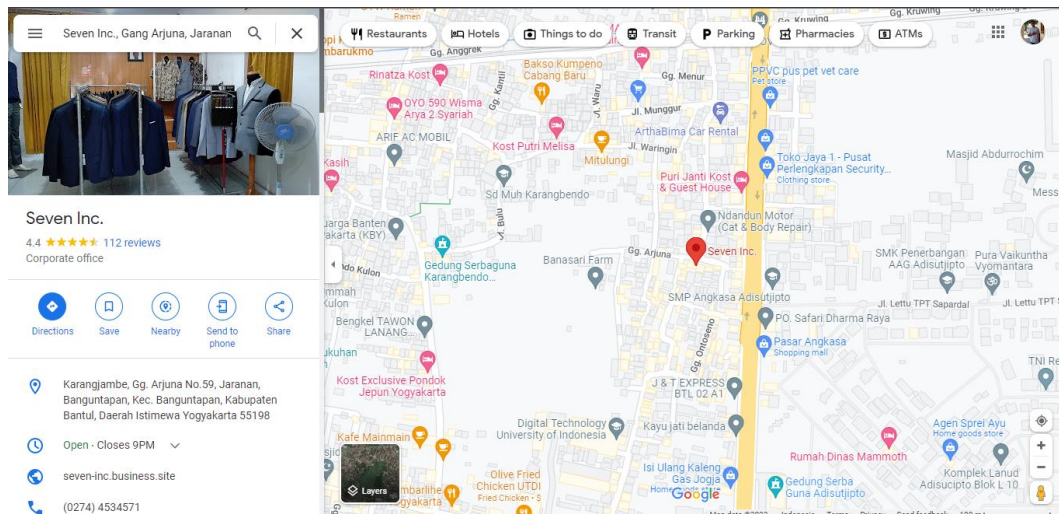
Seven Inc., Gang Arjuna, Jaranan

Restaurants
Hotels
Things to do
Transit
Parking
Pharmacies
ATMs

Seven Inc.
4.4 ★★★★★ 112 reviews
Corporate office

Directions
Save
Nearby
Send to phone
Share

Karangjambe, Gg. Arjuna No.59, Jaranan, Banguntapan, Kec. Banguntapan, Kabupaten Bantul, Daerah Istimewa Yogyakarta 55198

Open · Closes 9PM

seven-inc.business.site

(0274) 4534571

Ramen
Gg. Kruwing
Gg. Kruwing
mbarkumo
Gg. Anggrek
Rinatza Kost
Bakso Kumpeno Cabang Baru
Gg. Menur
PPVC pus pet vet care
Pet store
OYO 590 Wisma Arya 2 Syariah
Jl. Munggur
ARIF AC MOBIL
ArthaBima Car Rental
Kost Putri Melisa
Jl. Waringin
Mitulungi
Toko Jaya 1 - Pusat Perlengkapan Security...
Clothing store
Masjid Abdurrochim
Kasih
Puri Janti Kost & Guest House
Sd Muh Karangbendo
Messi
Ndandun Motor (Cat & Body Repair)
uarga Banten akarta (KBY)
Gedung Serbaguna Karangbendo...
Banasari Farm
Gg. Arjuna
Seven Inc.
SMK Penerbangan AAG Adisutjipto
Pura Vaikuntha Vyomantara
ado Kulon
mmah Kulon
SMP Angkasa Adisutjipto
Jl. Lettu TPT Sapardal
Jl. Lettu TPT S
Bengkel TAWON LANANG...
PO. Safari Dharma Raya
Gg. Ontoseno
Pasar Angkasa
Shopping mall
kuhan
TNI R
Kost Exclusive Pondok Jepun Yogyakarta
J & T EXPRESS BTL 02 A1
Digital Technology University of Indonesia
Kayu jati belanda
Agen Sprei Ayu
Home goods store
Kafe Mainmain
Rumah Dinas Mammoth
Isi Ulang Kaleng Gas Jogja
Olive Fried Chicken UTDI
Fried Chicken
Gedung Serba Guna Adisutjipto
Komplek Lanud Adisucipto Blok L 10
mbarline
Layers
Google